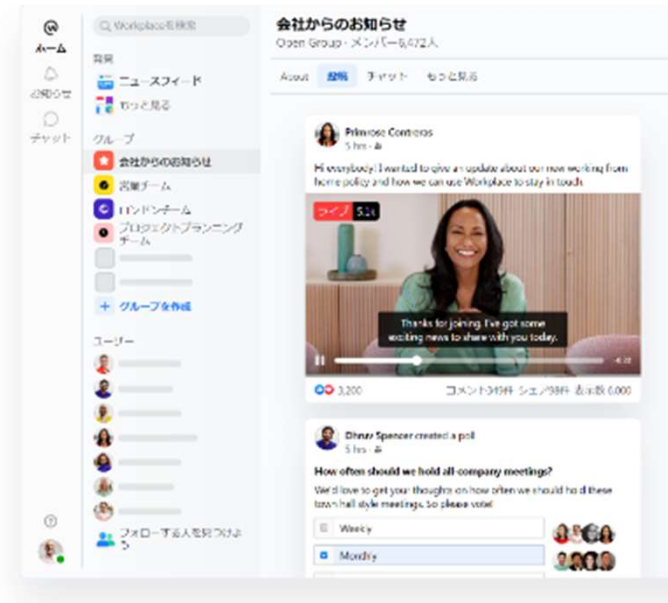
ホーム
お知らせ
チャット

Workplaceを検索

背景
ニュースフィード
もっと見る

グループ
会社からのお知らせ
営業チーム
ロンドンチーム
プロジェクトプランニングチーム
+ グループを作成

ユーザー

フォローする人を見つけよう

会社からのお知らせ
Open Group · メンバー6,472人

About 投稿 チャット もっと見る

Primrose Contreras
5 hrs

Hi everybody! I wanted to give an update about our new working from home policy and how we can use Workplace to stay in touch.

ライブ 5.2k

Thanks for joining. I've got some exciting news to share with you today.

3,200 コメント349件 シェア98件 表示数 6,000

Dinaz Spencer created a poll
5 hrs

How often should we hold all-company meetings?

We'd love to get your thoughts on how often we should hold these town hall style meetings. So please vote!

Weekly
Monthly